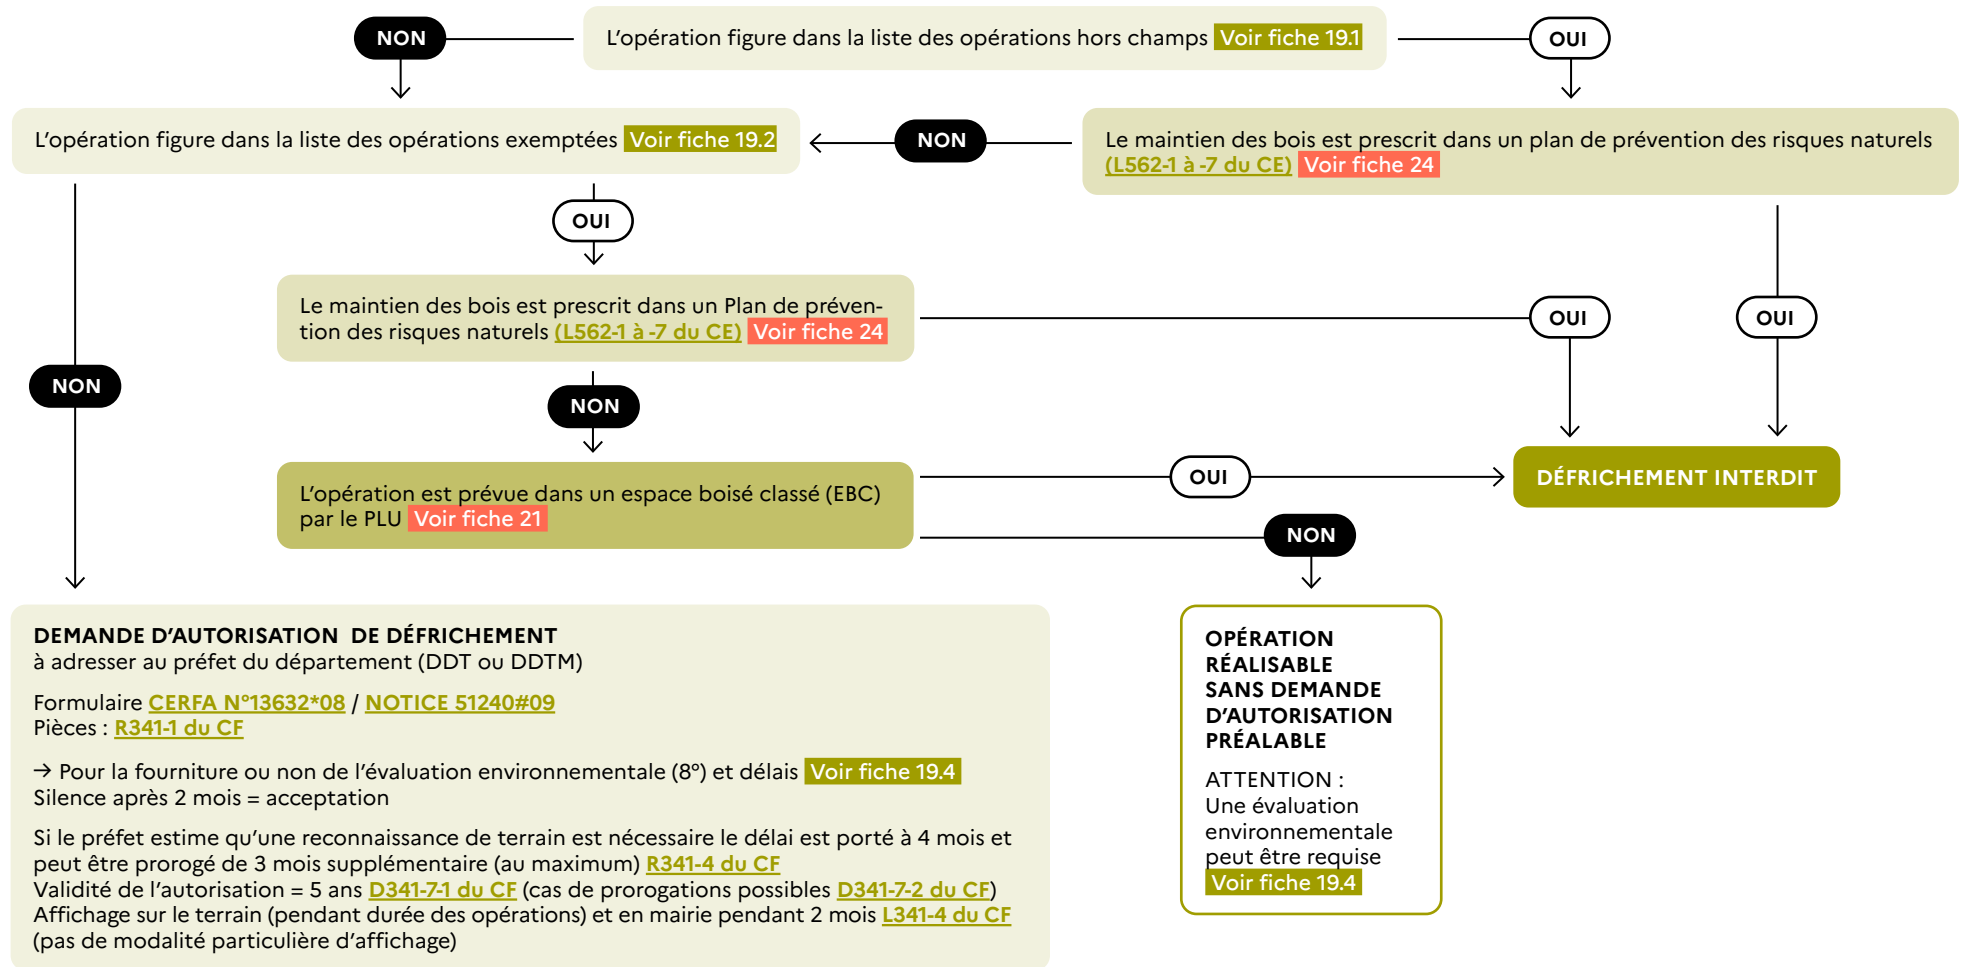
NON

L’opération figure dans la liste des opérations hors champs Voir fiche 19.1

OUI

L’opération figure dans la liste des opérations exemptées Voir fiche 19.2

NON

Le maintien des bois est prescrit dans un plan de prévention des risques naturels (L562-1 à -7 du CE) Voir fiche 24

OUI

Le maintien des bois est prescrit dans un Plan de prévention des risques naturels (L562-1 à -7 du CE) Voir fiche 24

OUI

OUI

NON

NON

L’opération est prévue dans un espace boisé classé (EBC) par le PLU Voir fiche 21

OUI

DÉFRICHEMENT INTERDIT

NON

DEMANDE D’AUTORISATION DE DÉFRICHEMENT
à adresser au préfet du département (DDT ou DDTM)

Formulaire CERFA N°13632*08 / NOTICE 51240#09
Pièces : R341-1 du CF

→ Pour la fourniture ou non de l’évaluation environnementale (8°) et délais Voir fiche 19.4
Silence après 2 mois = acceptation

Si le préfet estime qu’une reconnaissance de terrain est nécessaire le délai est porté à 4 mois et peut être prorogé de 3 mois supplémentaire (au maximum) R341-4 du CF
Validité de l’autorisation = 5 ans D341-7-1 du CF (cas de prorogations possibles D341-7-2 du CF)
Affichage sur le terrain (pendant durée des opérations) et en mairie pendant 2 mois L341-4 du CF (pas de modalité particulière d’affichage)

OPÉRATION RÉALISABLE SANS DEMANDE D’AUTORISATION PRÉALABLE

ATTENTION :
Une évaluation environnementale peut être requise
Voir fiche 19.4